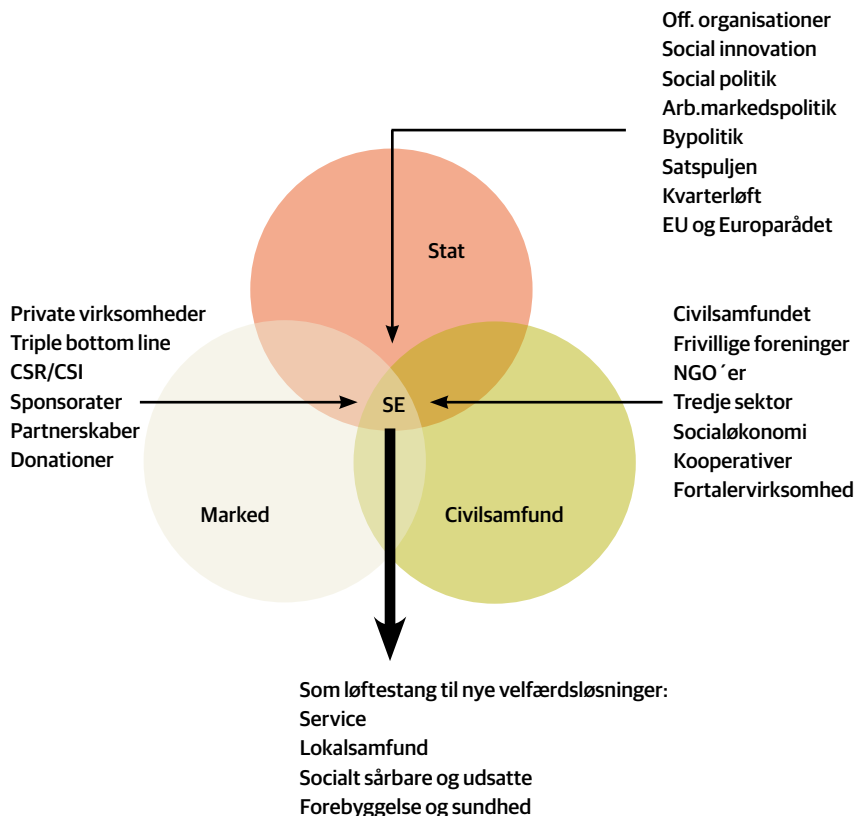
Off. organisationer
Social innovation
Social politik
Arb.markedspolitik
Bypolitik
Satspuljen
Kvarterløft
EU og Europarådet

Stat

Private virksomheder
Triple bottom line
CSR/CSI
Sponsorater
Partnerskaber
Donationer

Civilsamfundet
Frivillige foreninger
NGO´er
Tredje sektor
Socialøkonomi
Kooperativer
Fortalervirksomhed

SE

Marked

Civilsamfund

Som løftestang til nye velfærdsløsninger:
Service
Lokalsamfund
Socialt sårbare og udsatte
Forebyggelse og sundhed